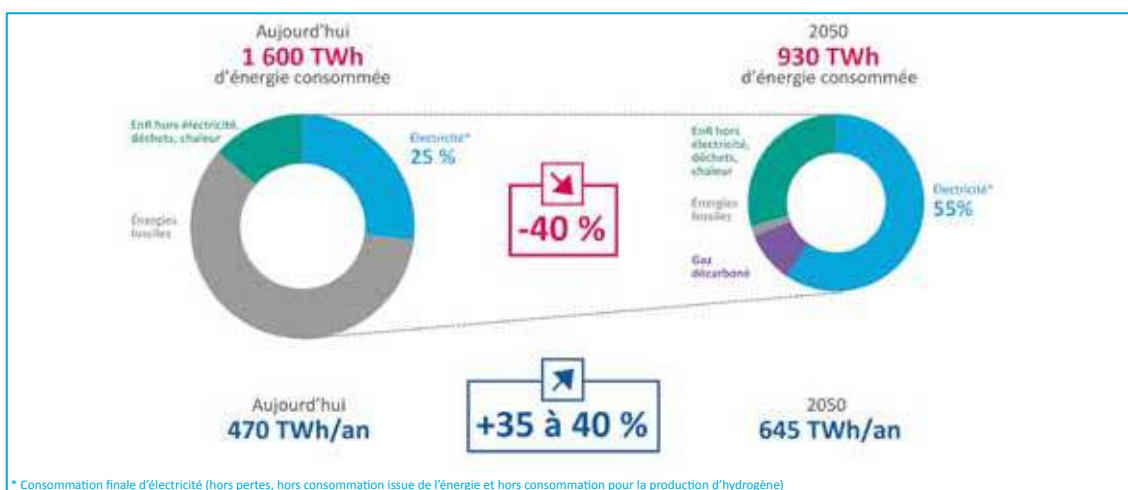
Aujourd'hui
1 600 TWh
d'énergie consommée

EnR hors électricité, déchets, chaleur

Électricité*
25 %

Énergies fossiles

-40 %

2050
930 TWh
d'énergie consommée

EnR hors électricité, déchets, chaleur

Énergies fossiles

Gaz décarboné

Électricité*
55%

Aujourd'hui
470 TWh/an

+35 à 40 %

2050
645 TWh/an

* Consommation finale d'électricité (hors pertes, hors consommation issue de l'énergie et hors consommation pour la production d'hydrogène)